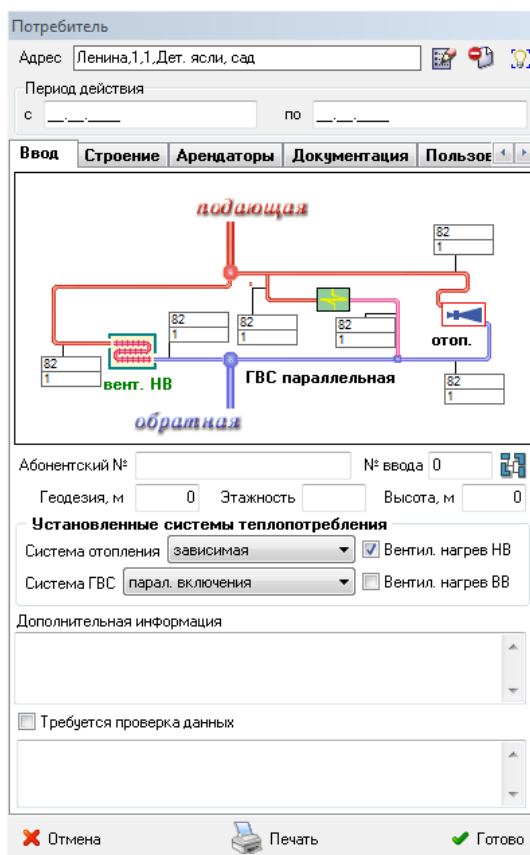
Потребитель

Адрес Ленина,1,1,Дет. ясли, сад

Период действия

с __.__.____ по __.__.____

Ввод | Строение | Арендаторы | Документация | Пользов

подающая

82
1

82
1

82
1

82
1

82
1

82
1

вент. НВ

отоп.

ГВС параллельная

82
1

обратная

Абонентский № | № ввода 0

Геодезия, м 0 Этажность Высота, м 0

Установленные системы теплопотребления

Система отопления зависимая
Вентил. нагрев НВ

Система ГВС парал. включения
Вентил. нагрев ВВ

Дополнительная информация

Требуется проверка данных

Отмена Печать Готово